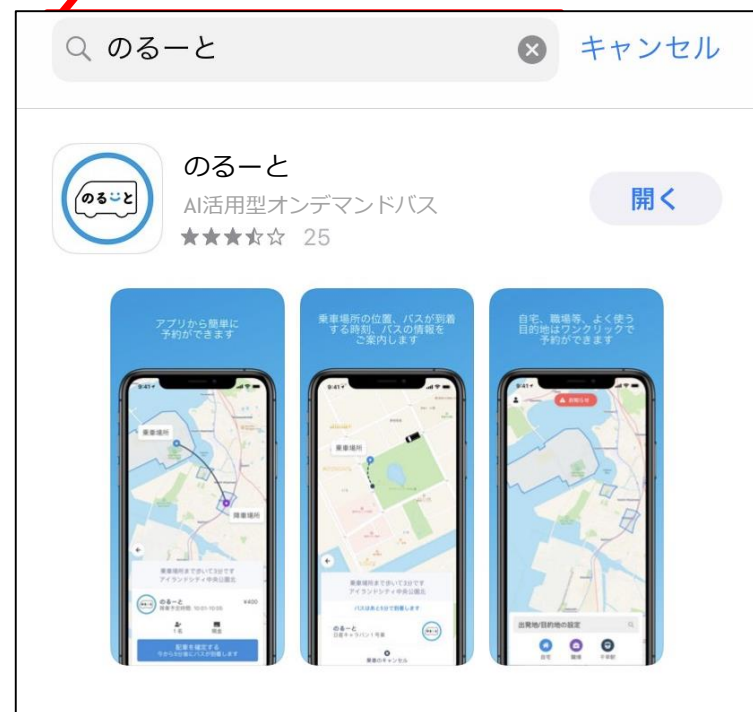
のるーと

キャンセル

のるーと

AI活用型オンデマンドバス

25

開く

アプリから簡単に予約ができます

乗車場所

降車場所

のるーと

¥400

配車を確定する

乗車場所の位置、バスが到着する時刻、バスの情報をご案内します

乗車場所

のるーと

自宅、職場等、よく使う目的地はワンクリックで予約ができます

出発地/目的地の設定

自宅

職場